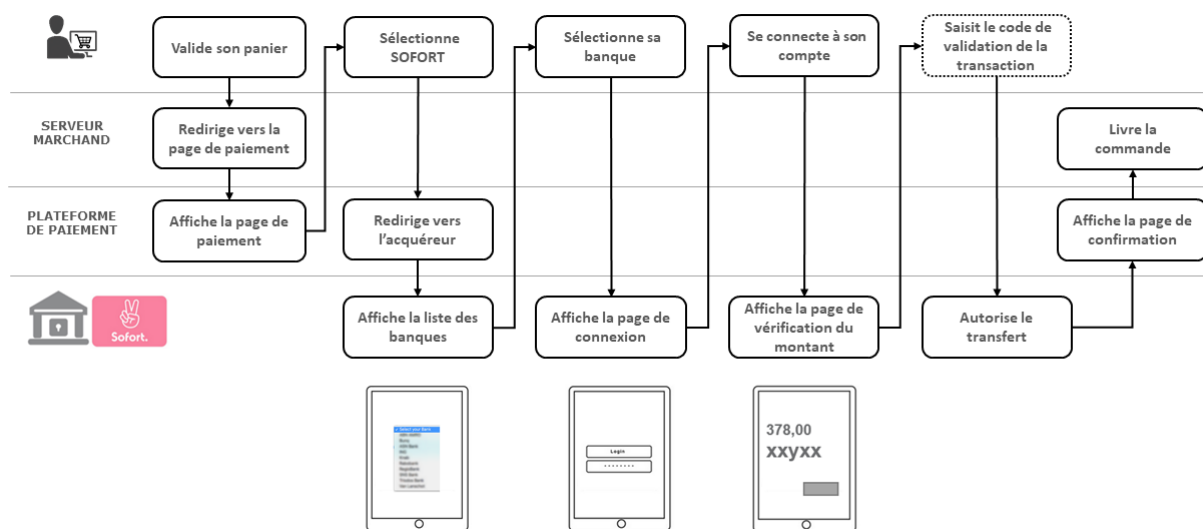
Valide son panier

Sélectionne SOFORT

Sélectionne sa banque

Se connecte à son compte

Saisit le code de validation de la transaction

SERVEUR MARCHAND

Redirige vers la page de paiement

Livre la commande

PLATEFORME DE PAIEMENT

Affiche la page de paiement

Redirige vers l'acquéreur

Affiche la page de confirmation

Sofort.

Affiche la liste des banques

Affiche la page de connexion

Affiche la page de vérification du montant

Autorise le transfert

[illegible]

Login

........

378,00

xxyxx